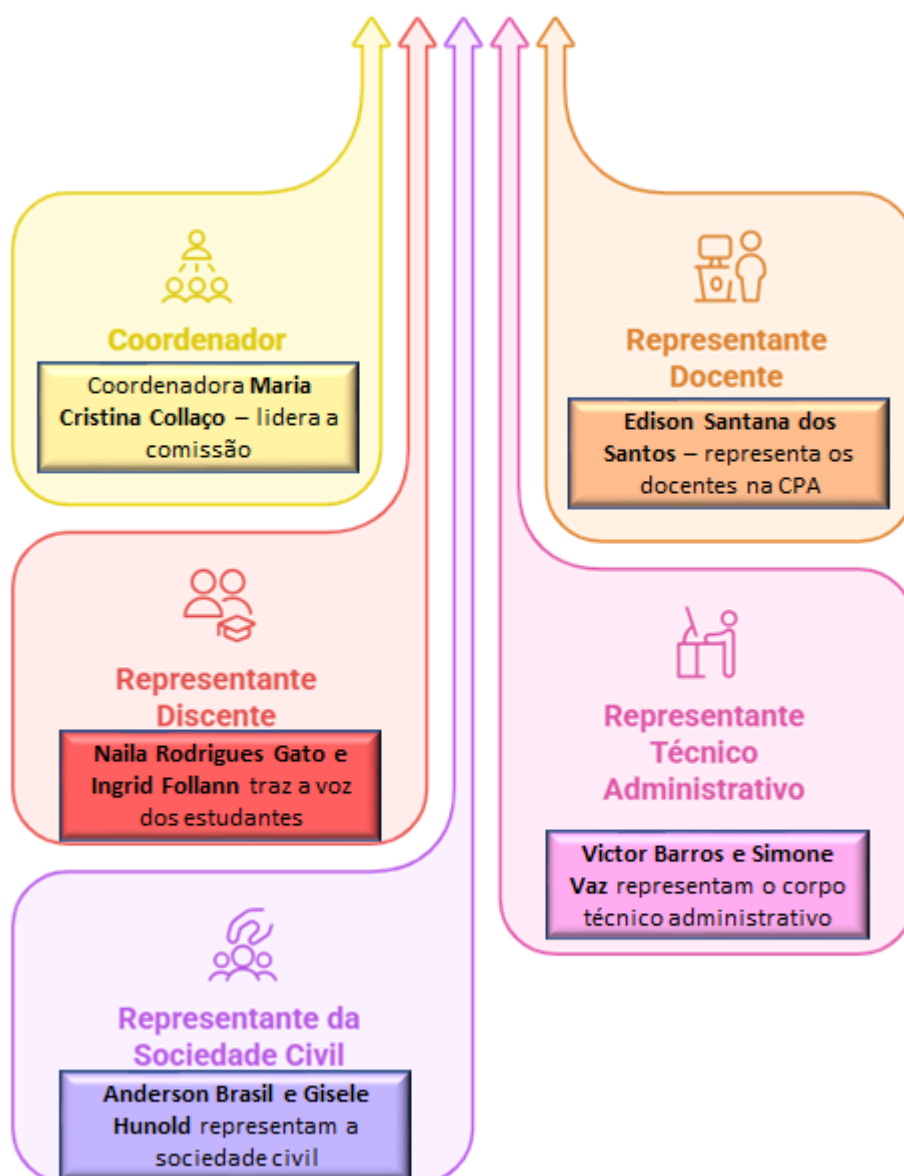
Coordenador

Coordenadora Maria Cristina Collaço – lidera a comissão

Representante Docente

Edison Santana dos Santos – representa os docentes na CPA

Representante Discente

Naila Rodrigues Gato e Ingrid Follann traz a voz dos estudantes

Representante Técnico Administrativo

Victor Barros e Simone Vaz representam o corpo técnico administrativo

Representante da Sociedade Civil

Anderson Brasil e Gisele Hunold representam a sociedade civil